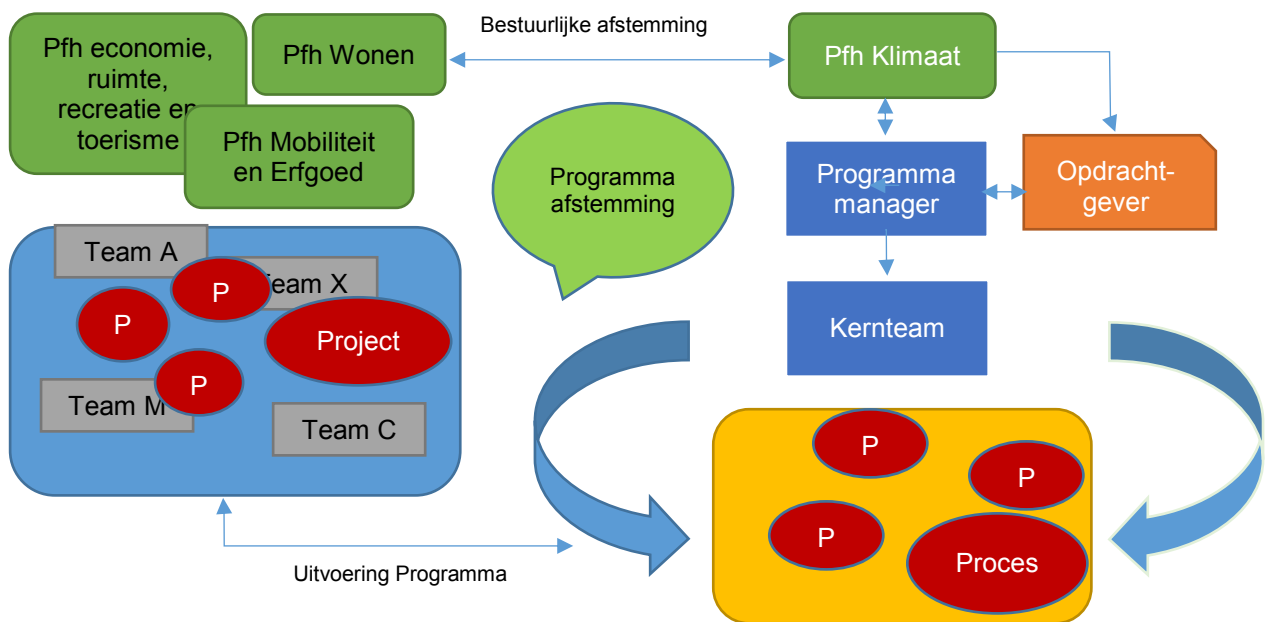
Pfh economie, ruimte, recreatie en toerisme

Pfh Wonen

Bestuurlijke afstemming

Pfh Klimaat

Pfh Mobiliteit en Erfgoed

Programma afstemming

Programma manager

Opdrachtgever

Team A

Team X

P

P

Project

P

Team M

Team C

Kernteam

P

P

P

Proces

Uitvoering Programma